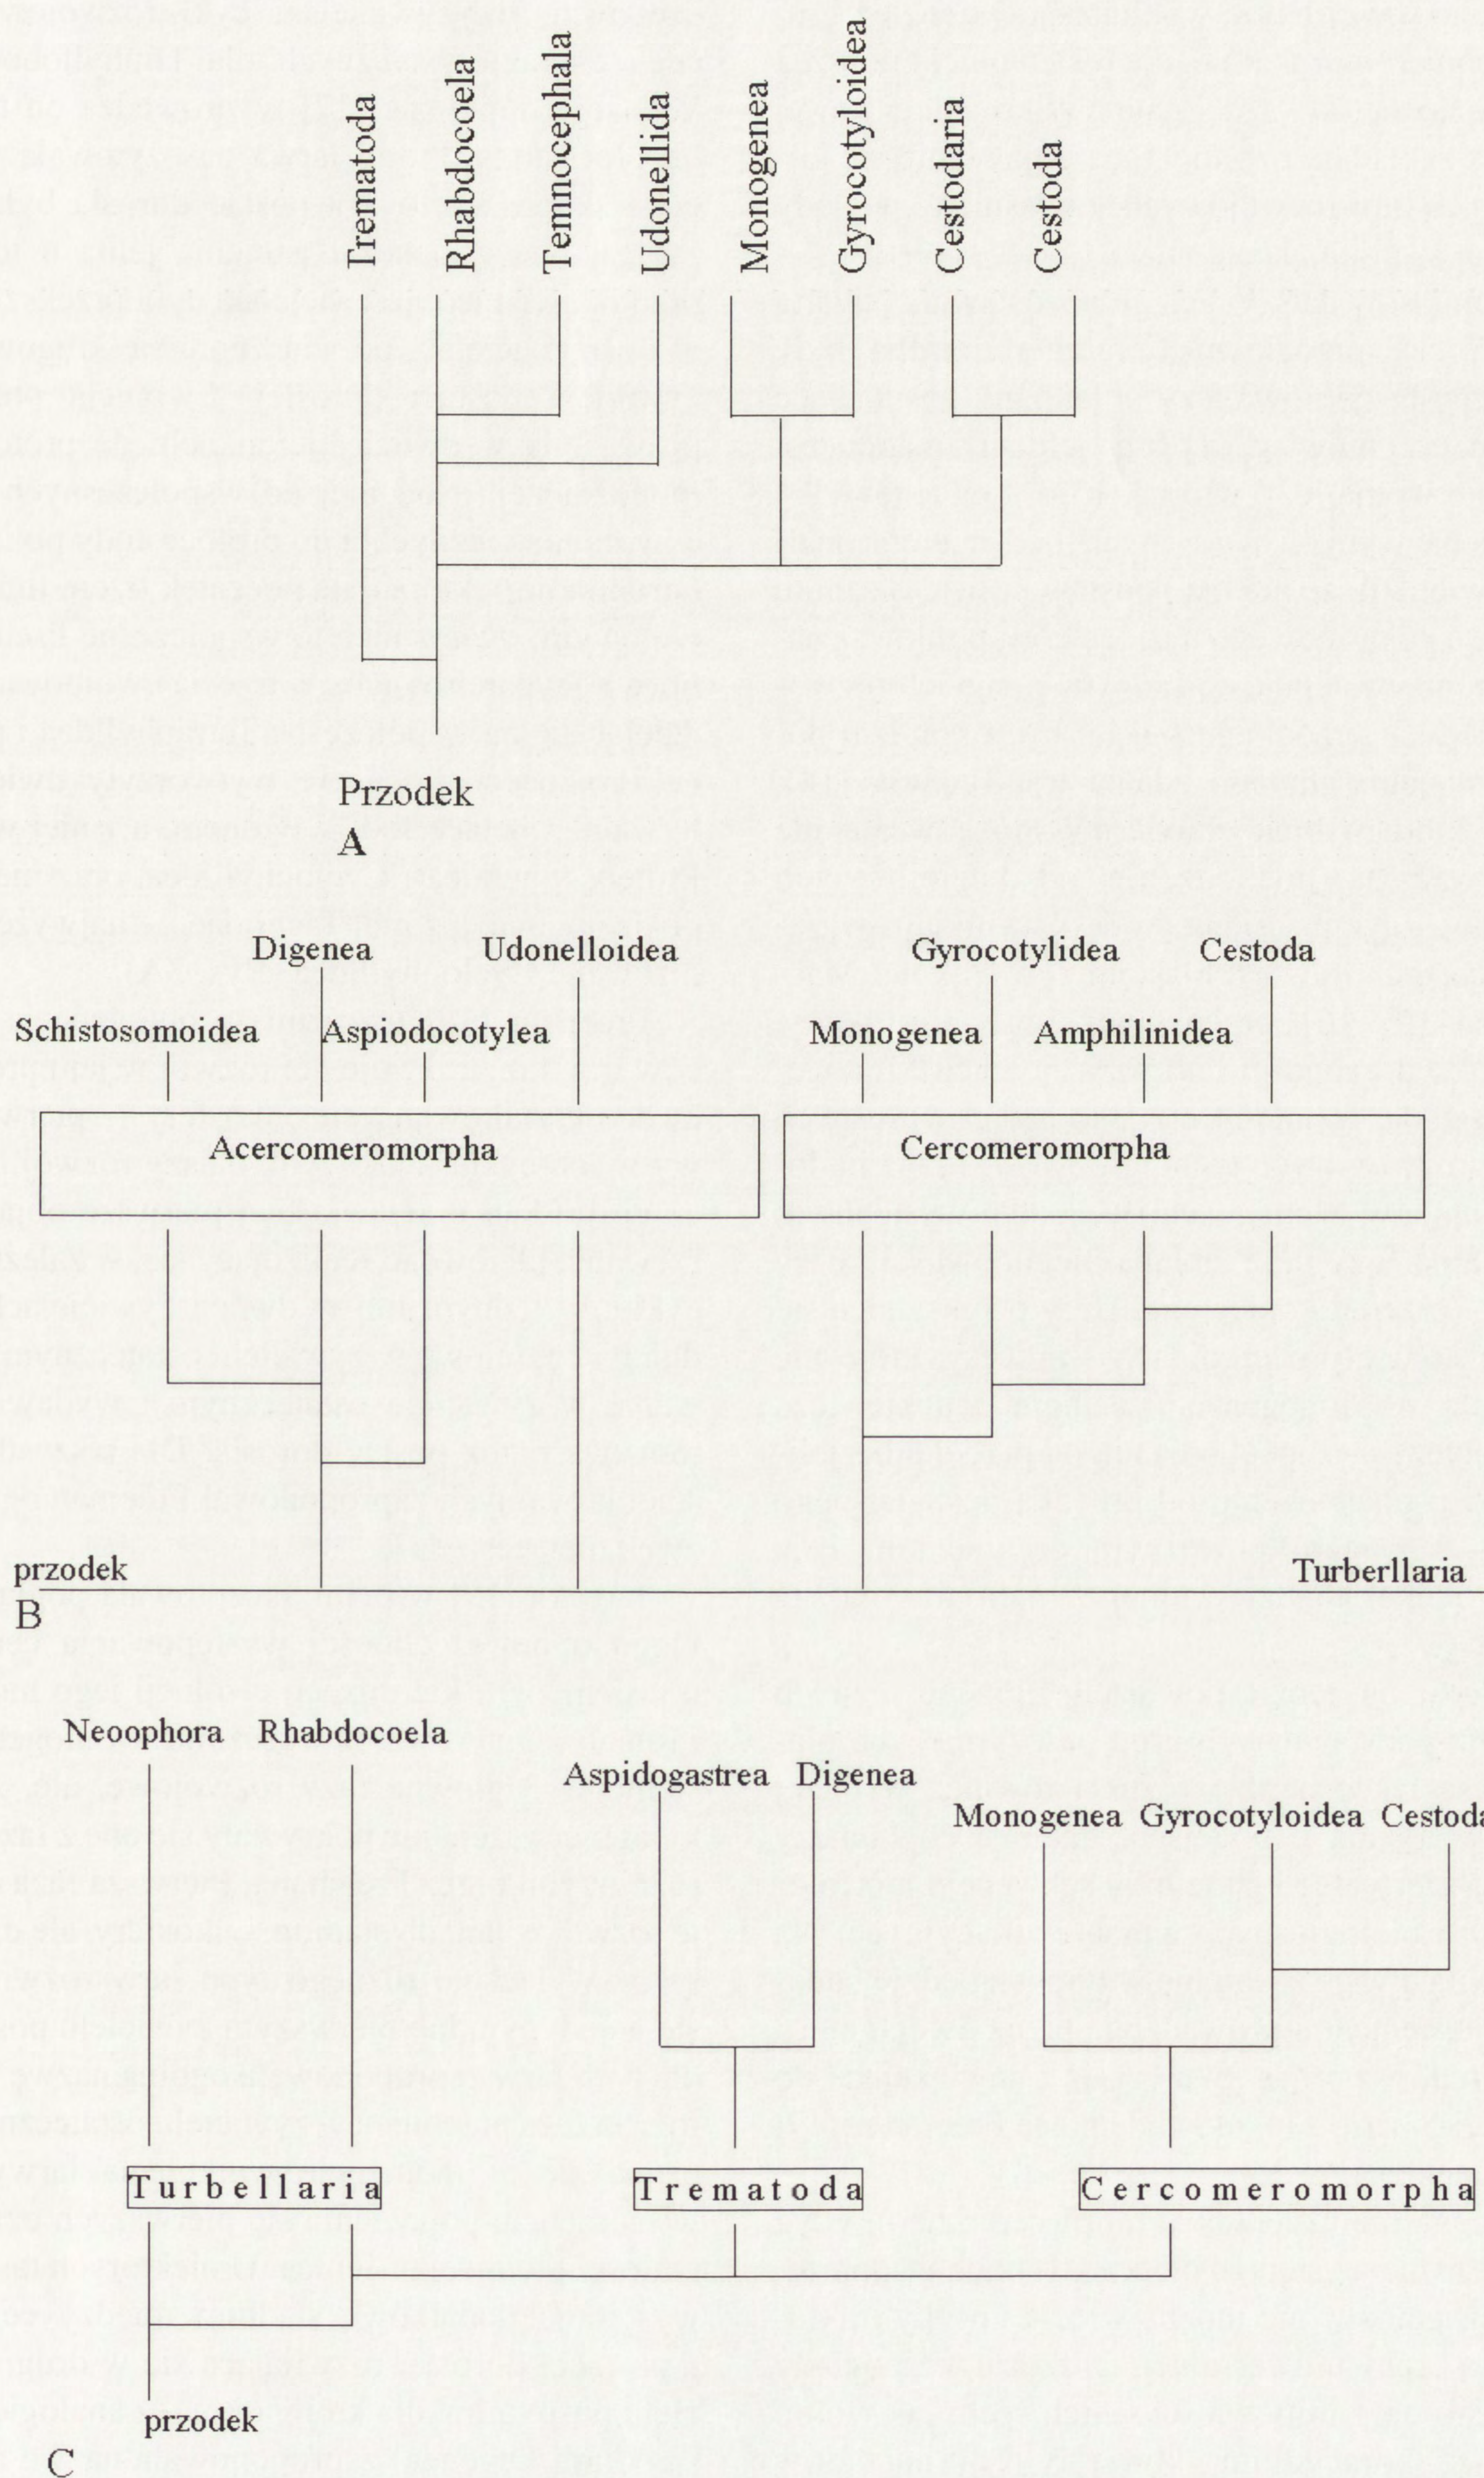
Trematoda Rhabdocoela Temnocephala Udonellida Monogenea Gyrocotyloidea Cestodaria Cestoda

Przodek

A

Digenea Udonelloidea Gyrocotylidea Cestoda

Schistosomoidea Aspiodocotylea Monogenea Amphilinidea

Acercomeromorpha

Cercomeromorpha

przodek

Turberllaria

B

Neoophora Rhabdocoela

Aspidogastrea Digenea

Monogenea Gyrocotyloidea Cestoda

Turbellaria

Trematoda

Cercomeromorpha

przodek

C